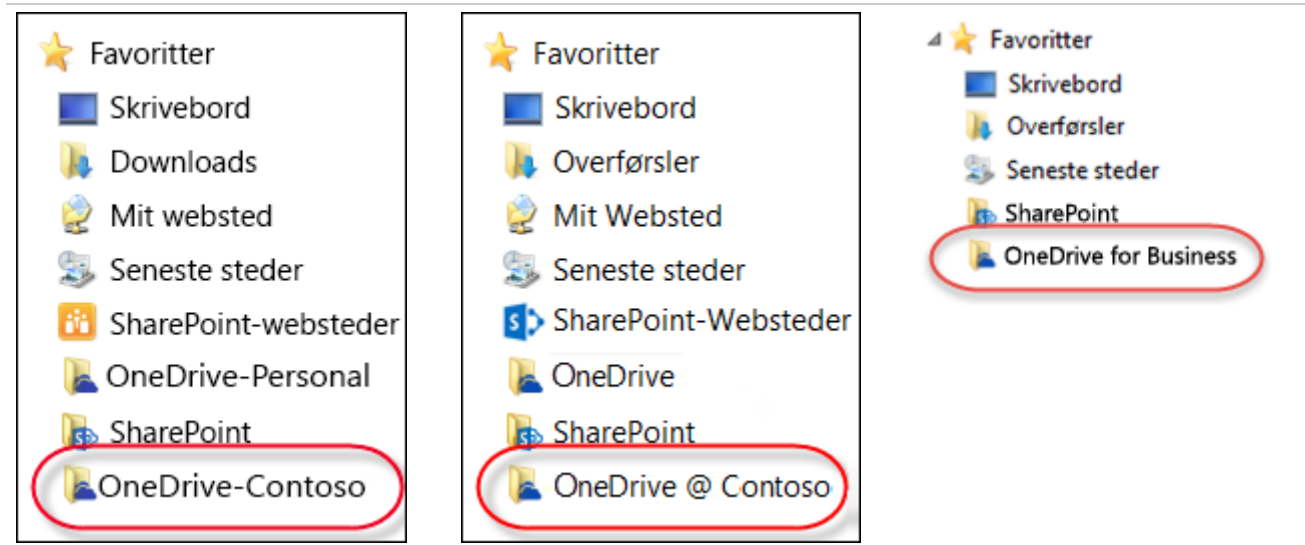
Favoritter
Skrivebord
Downloads
Mit websted
Seneste steder
SharePoint-websteder
OneDrive-Personal
SharePoint
OneDrive-Contoso

Favoritter
Skrivebord
Overførsler
Mit Websted
Seneste steder
SharePoint-Websteder
OneDrive
SharePoint
OneDrive @ Contoso

Favoritter
Skrivebord
Overførsler
Seneste steder
SharePoint
OneDrive for Business